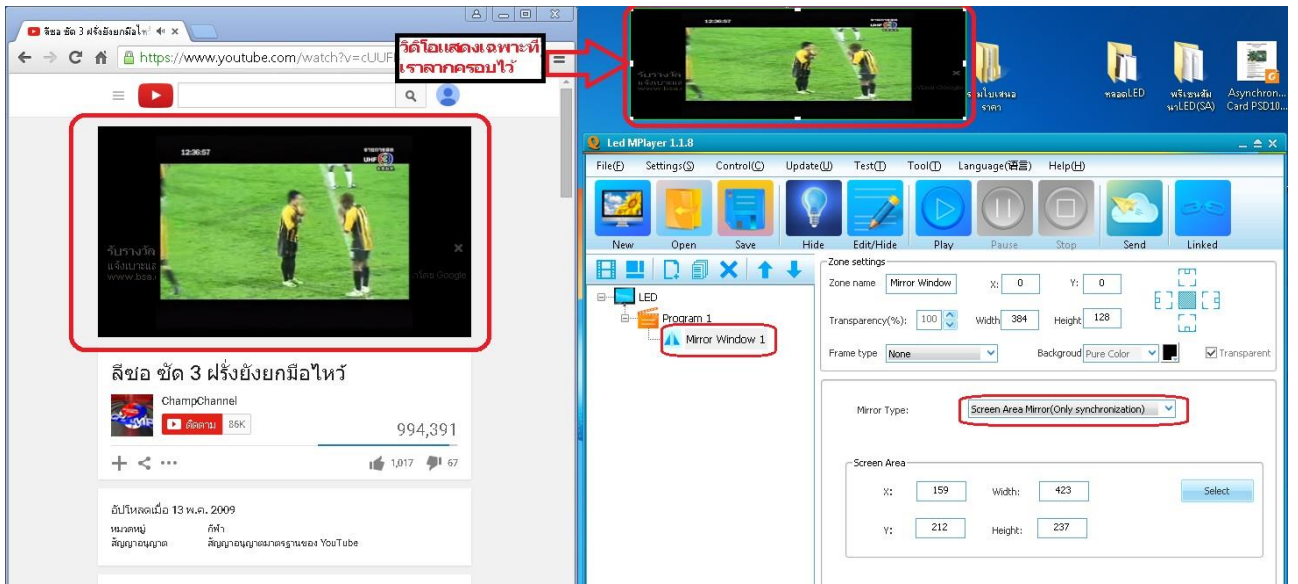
ลีซอ ซัด 3 ฝรั่งยังยกมือไหว้

https://www.youtube.com/watch?v=cUUF

วิดีโอแสดงเฉพาะที่เราลากครอบไว้

12:36:57

รับรางวัล แจ้งเบาะแส www.bsa.

โฆษณาโดย Google

ลีซอ ซัด 3 ฝรั่งยังยกมือไหว้

ChampChannel

ติดตาม 86K

994,391

1,017 67

อัปโหลดเมื่อ 13 พ.ค. 2009

หมวดหมู่ กีฬา

สัญญาอนุญาต สัญญาอนุญาตมาตรฐานของ YouTube

มไปเสนอราคา

หลอดLED

พรีเซนต์มาLED(SA)

Asynchron Card PSD10

Led MPlayer 1.1.8

File(F) Settings(S) Control(C) Update(U) Test(T) Tool(T) Language(语言) Help(H)

New Open Save Hide Edit/Hide Play Pause Stop Send Linked

LED

Program 1

Mirror Window 1

Zone settings

Zone name Mirror Window X: 0 Y: 0

Transparency(%): 100 Width 384 Height 128

Frame type None Backgroud Pure Color Transparent

Mirror Type: Screen Area Mirror(Only synchronization)

Screen Area

X: 159 Width: 423 Select

Y: 212 Height: 237